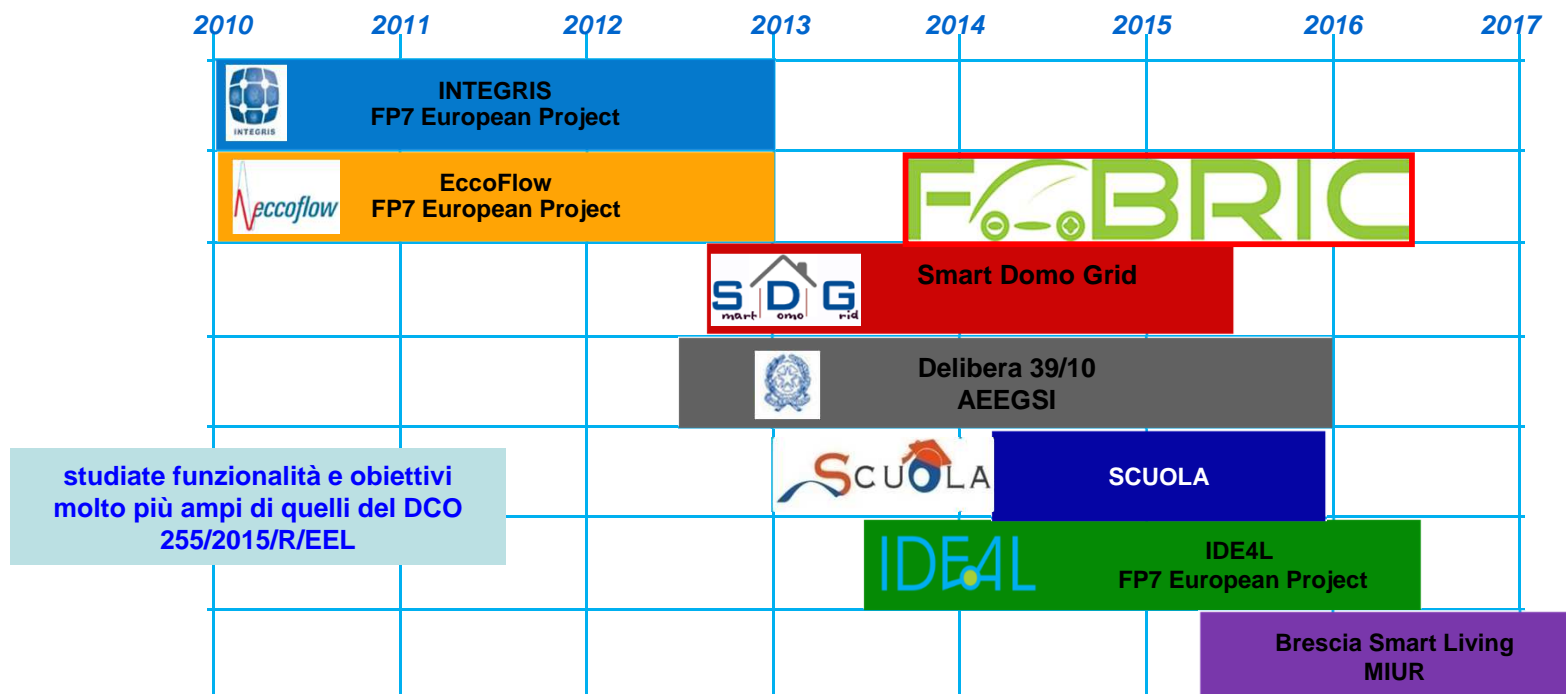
2010 2011 2012 2013 2014 2015 2016 2017

INTEGRIS

INTEGRIS
FP7 European Project

eccoflow

EccoFlow
FP7 European Project

FABRIC

SDG
mart omo rid

Smart Domo Grid

Delibera 39/10
AEEGSI

studiate funzionalità e obiettivi molto più ampi di quelli del DCO 255/2015/R/EEL

SCUOLA

SCUOLA

IDE4L

IDE4L
FP7 European Project

Brescia Smart Living
MIUR